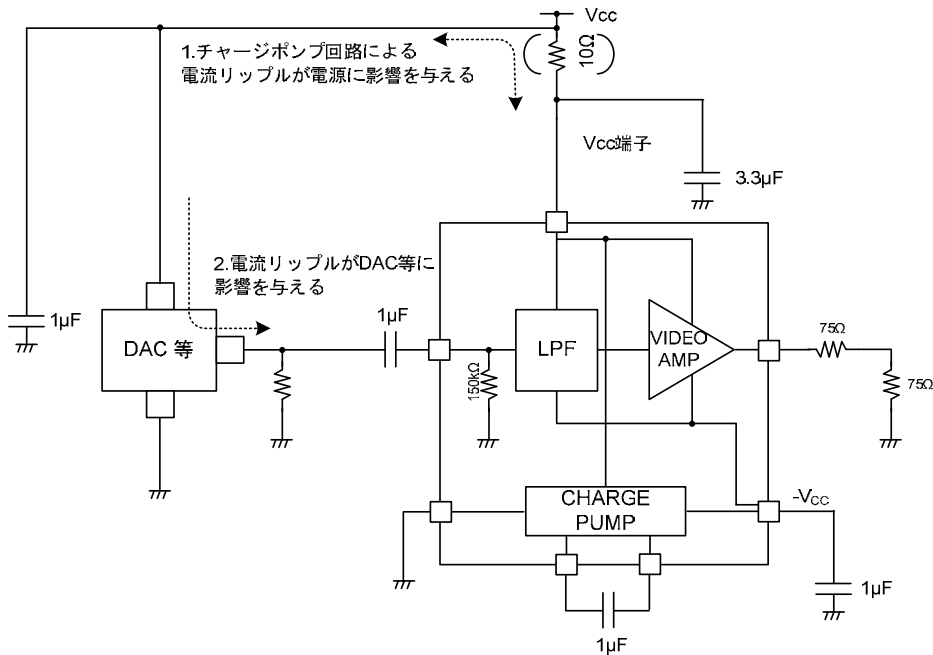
Vcc

10Ω

1.チャージポンプ回路による電流リップルが電源に影響を与える

Vcc端子

3.3μF

2.電流リップルがDAC等に影響を与える

1μF

DAC 等

1μF

150kΩ

LPF

VIDEO AMP

75Ω

75Ω

CHARGE PUMP

-$V_{CC}$

1μF

1μF